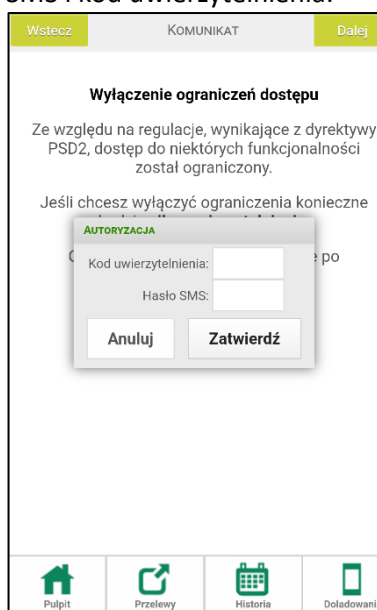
SMS i kod uwierzytelnienia.

Wstecz KOMUNIKAT Dalej

Wyłączenie ograniczeń dostępu

Ze względu na regulacje, wynikające z dyrektywy PSD2, dostęp do niektórych funkcjonalności został ograniczony.

Jeśli chcesz wyłączyć ograniczenia konieczne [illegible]

C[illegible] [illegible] po

AUTORYZACJA

Kod uwierzytelnienia:

Hasło SMS:

Anuluj Zatwierdź

Pulpit Przelewy Historia Doładowani